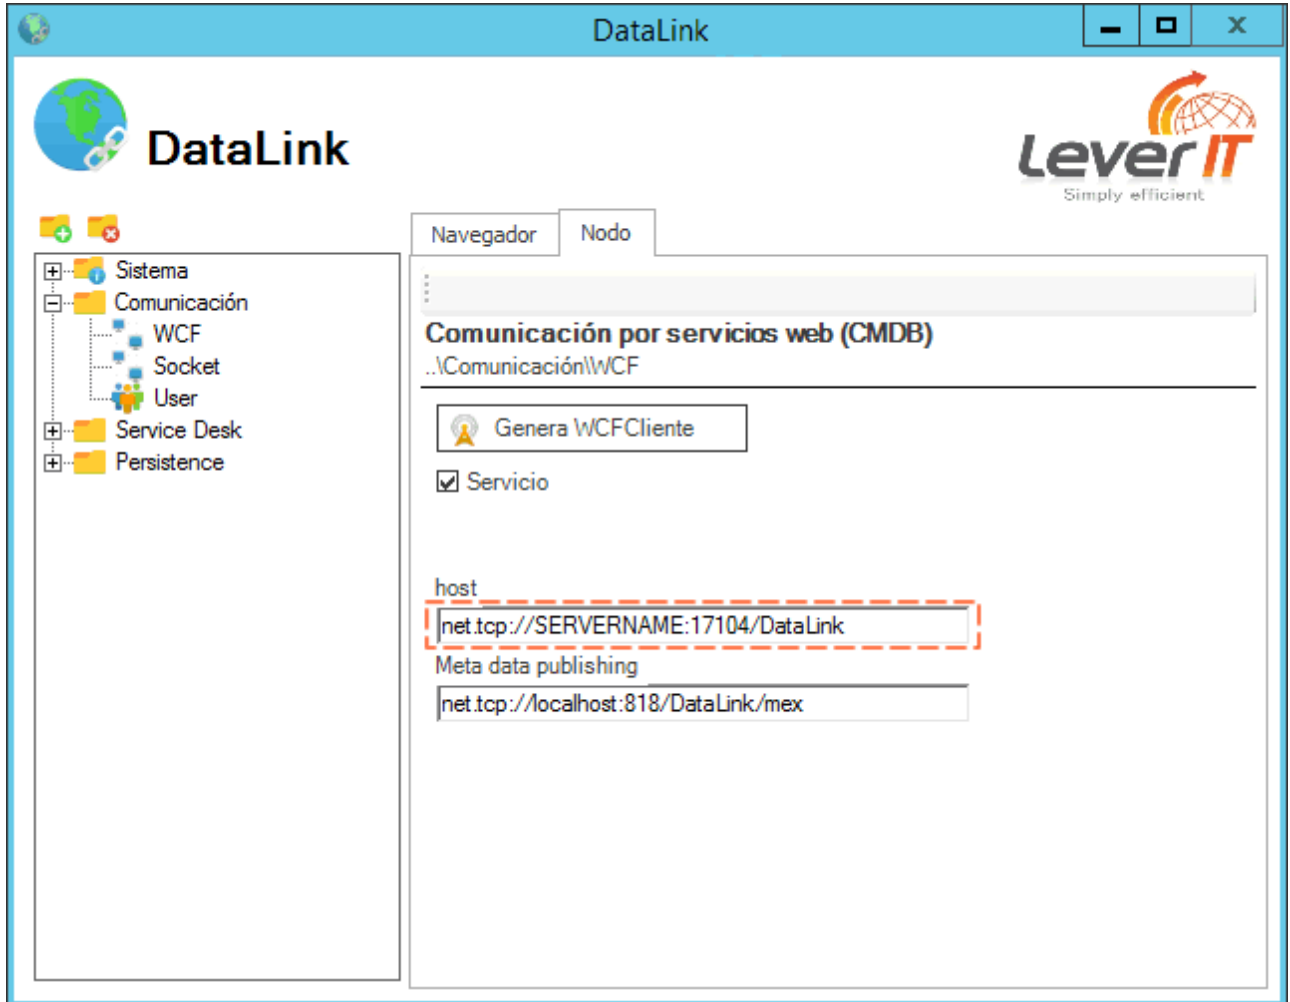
DataLink

DataLink

Lever IT
Simply efficient

Sistema
Comunicación
WCF
Socket
User
Service Desk
Persistence

Navegador
Nodo

Comunicación por servicios web (CMDB)
..\Comunicación\WCF

Genera WCFCliente

Servicio

host
net.tcp://SERVERNAME:17104/DataLink
Meta data publishing
net.tcp://localhost:818/DataLink/mex